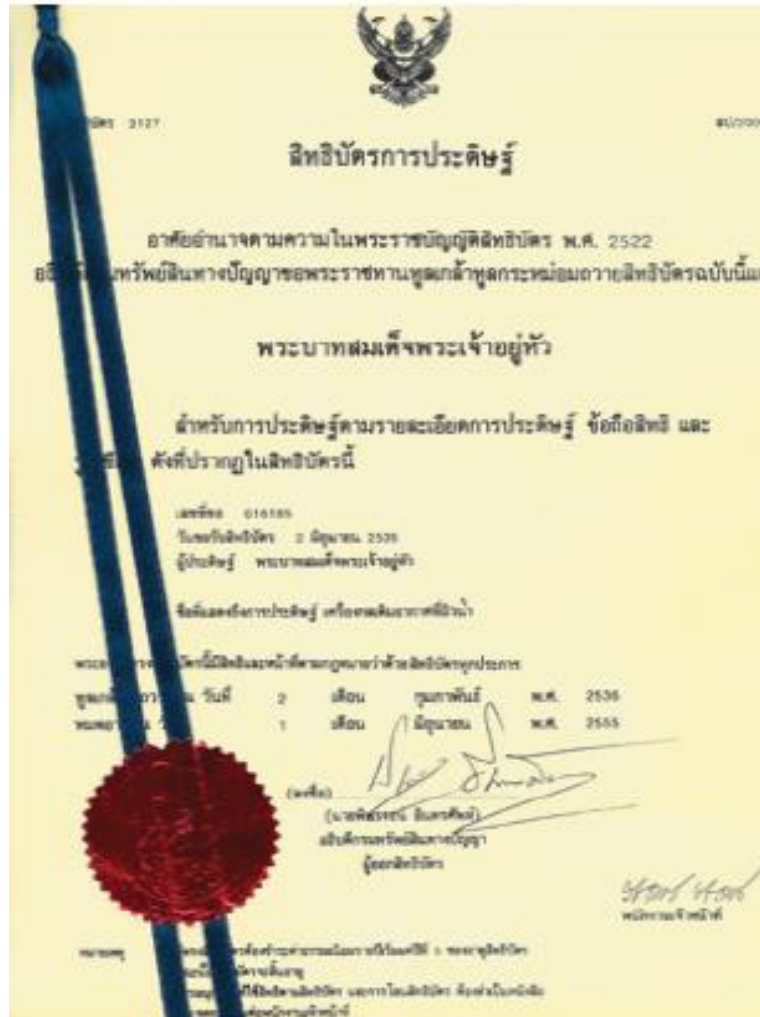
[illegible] 3127

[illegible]

สิทธิบัตรการประดิษฐ์

อาศัยอำนาจตามความในพระราชบัญญัติสิทธิบัตร พ.ศ. 2522

อธิ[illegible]ทรัพย์สินทางปัญญาขอพระราชทานทูลเกล้าทูลกระหม่อมถวายสิทธิบัตรฉบับนี้แ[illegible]

พระบาทสมเด็จพระเจ้าอยู่หัว

สำหรับการประดิษฐ์ตามรายละเอียดการประดิษฐ์ ข้อถือสิทธิ และ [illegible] ดังที่ปรากฏในสิทธิบัตรนี้

เลขที่ 016185
วันขอรับสิทธิบัตร 2 มิถุนายน 2535
ผู้ประดิษฐ์ พระบาทสมเด็จพระเจ้าอยู่หัว

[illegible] ชื่อที่แสดงถึงการประดิษฐ์ เครื่องกลเติมอากาศที่ผิวน้ำ

พระ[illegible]ทรง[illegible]บัตรนี้มีสิทธิและหน้าที่ตามกฎหมายว่าด้วยสิทธิบัตรทุกประการ

ทูลเกล้า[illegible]ถวาย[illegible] วันที่ 2 เดือน กุมภาพันธ์ พ.ศ. 2536
หมดอา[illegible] 1 เดือน มิถุนายน พ.ศ. 2555

(ลงชื่อ)
(นายพิศรจน์ อินทรศิลป์)
อธิบดีกรมทรัพย์สินทางปัญญา
ผู้ออกสิทธิบัตร

พนักงานเจ้าหน้าที่

หมายเหตุ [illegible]
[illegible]
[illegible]
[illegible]